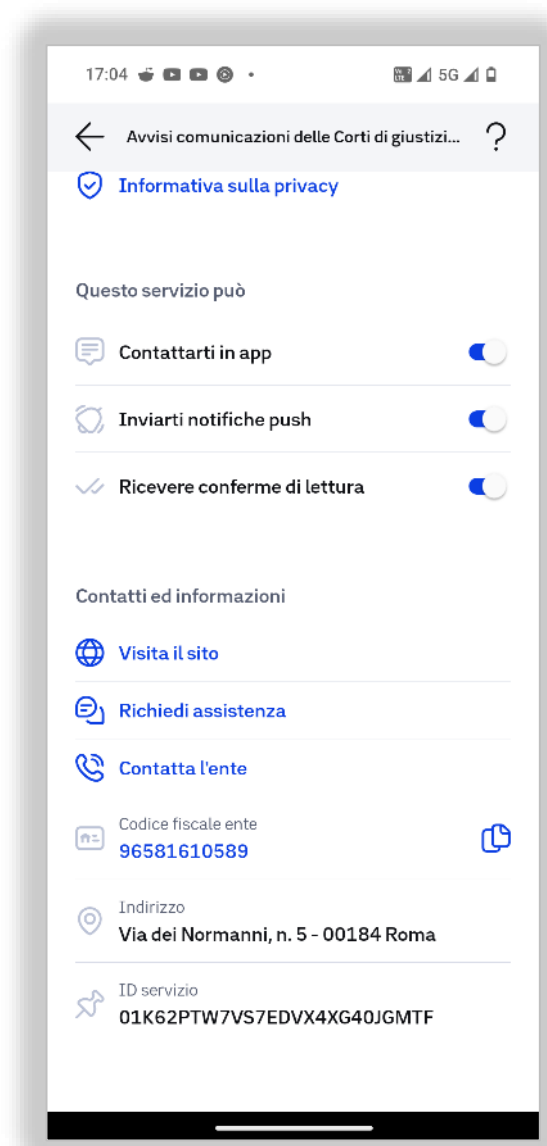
17:04

5G

Avvisi comunicazioni delle Corti di giustizi...

Informativa sulla privacy

Questo servizio può

Contattarti in app

Inviarti notifiche push

Ricevere conferme di lettura

Contatti ed informazioni

Visita il sito

Richiedi assistenza

Contatta l'ente

Codice fiscale ente
96581610589

Indirizzo
Via dei Normanni, n. 5 - 00184 Roma

ID servizio
01K62PTW7VS7EDVX4XG40JGMTF